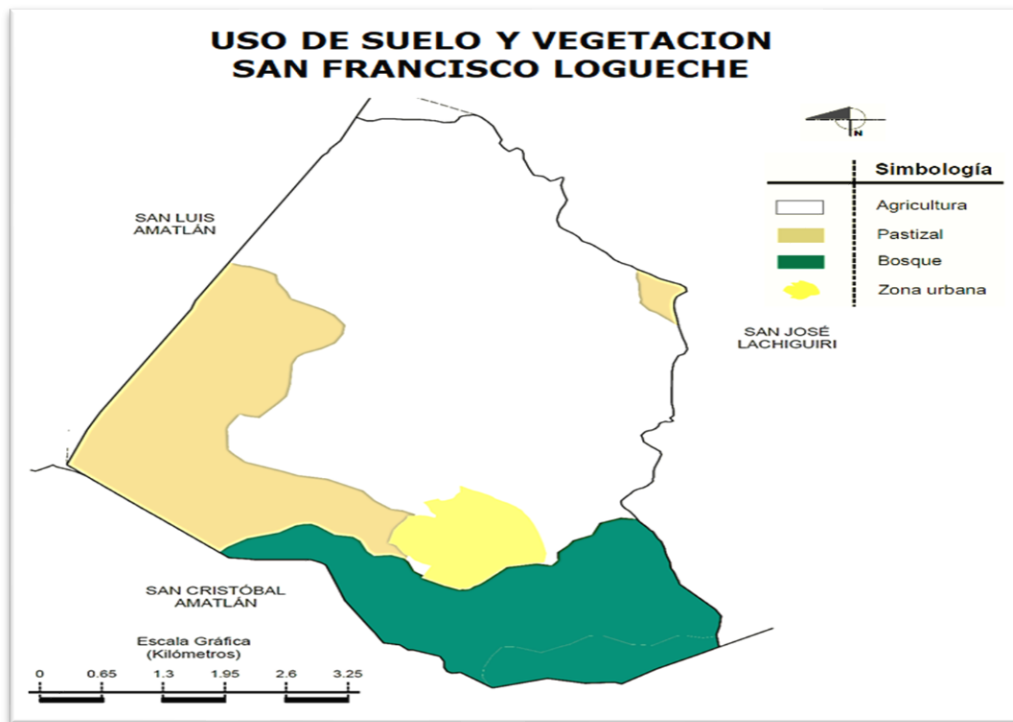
USO DE SUELO Y VEGETACION
SAN FRANCISCO LOGUECHE

N

Simbología

Agricultura
Pastizal
Bosque
Zona urbana

SAN LUIS AMATLÁN

SAN JOSÉ LACHIGUIRI

SAN CRISTÓBAL AMATLÁN

Escala Gráfica
(Kilómetros)

0 0.65 1.3 1.95 2.6 3.25